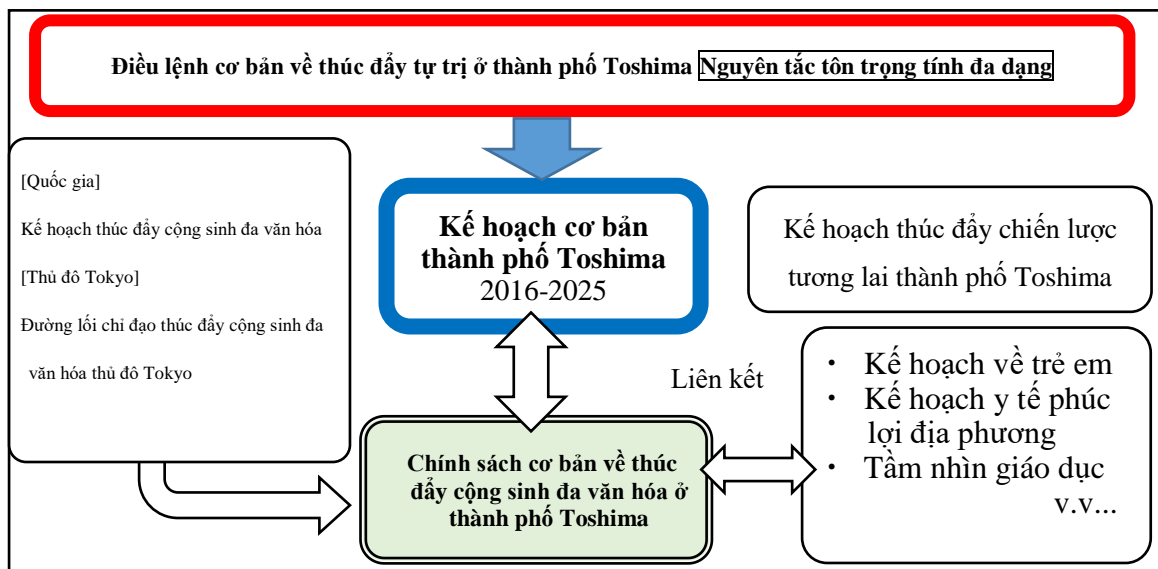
Điều lệnh cơ bản về thúc đẩy tự trị ở thành phố Toshima Nguyên tắc tôn trọng tính đa dạng

[Quốc gia]

Kế hoạch thúc đẩy cộng sinh đa văn hóa

[Thủ đô Tokyo]

Đường lối chỉ đạo thúc đẩy cộng sinh đa văn hóa thủ đô Tokyo

Kế hoạch cơ bản thành phố Toshima
2016-2025

Kế hoạch thúc đẩy chiến lược tương lai thành phố Toshima

Liên kết

・ Kế hoạch về trẻ em
・ Kế hoạch y tế phúc lợi địa phương
・ Tầm nhìn giáo dục
v.v...

Chính sách cơ bản về thúc đẩy cộng sinh đa văn hóa ở thành phố Toshima